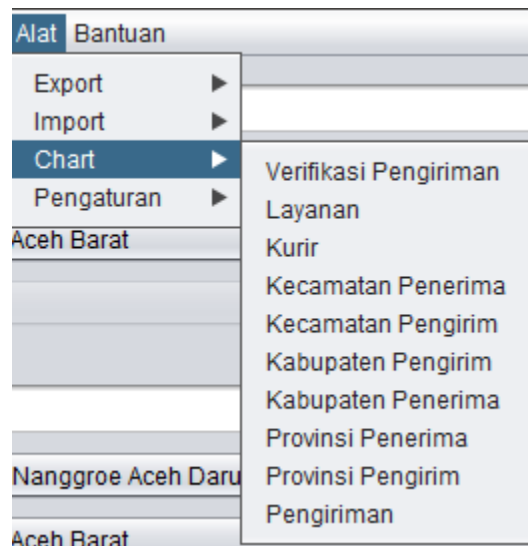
Alat Bantuan

Export
Import
Chart
Pengaturan

Verifikasi Pengiriman
Layanan
Kurir
Kecamatan Penerima
Kecamatan Pengirim
Kabupaten Pengirim
Kabupaten Penerima
Provinsi Penerima
Provinsi Pengirim
Pengiriman

Aceh Barat
Nanggroe Aceh Daru
Aceh Barat